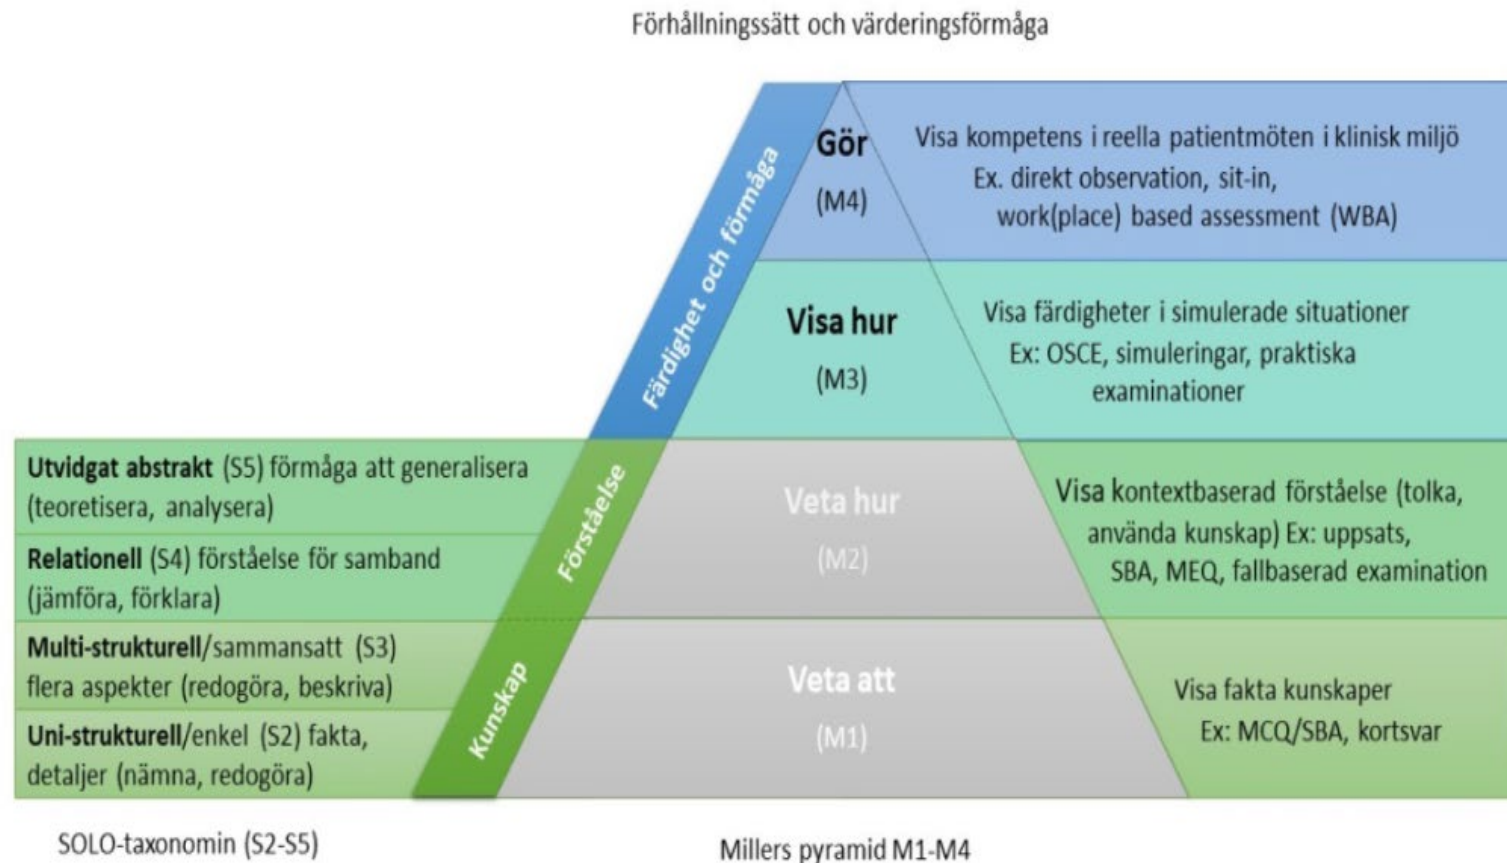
Förhållningssätt och värderingsförmåga

Färdighet och förmåga

Gör
(M4)

Visa kompetens i reella patientmöten i klinisk miljö
Ex. direkt observation, sit-in, work(place) based assessment (WBA)

Visa hur
(M3)

Visa färdigheter i simulerade situationer
Ex: OSCE, simuleringar, praktiska examinationer

**Utvidgat abstrakt** (S5) förmåga att generalisera (teoretisera, analysera)

**Relationell** (S4) förståelse för samband (jämföra, förklara)

Förståelse

Veta hur
(M2)

Visa kontextbaserad förståelse (tolka, använda kunskap) Ex: uppsats, SBA, MEQ, fallbaserad examination

**Multi-strukturell**/sammansatt (S3) flera aspekter (redogöra, beskriva)

**Uni-strukturell**/enkel (S2) fakta, detaljer (nämna, redogöra)

Kunskap

Veta att
(M1)

Visa fakta kunskaper
Ex: MCQ/SBA, kortsvar

SOLO-taxonomin (S2-S5)

Millers pyramid M1-M4